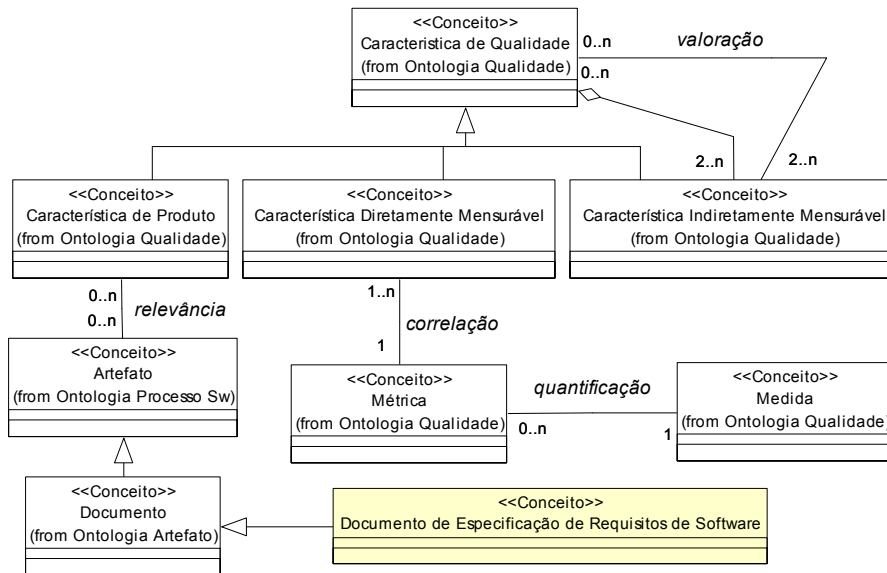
<<Conceito>>
Caracteristica de Qualidade
(from Ontologia Qualidade)

0..n
valoração
0..n

2..n
2..n

<<Conceito>>
Característica de Produto
(from Ontologia Qualidade)

<<Conceito>>
Característica Diretamente Mensurável
(from Ontologia Qualidade)

<<Conceito>>
Característica Indiretamente Mensurável
(from Ontologia Qualidade)

0..n
relevância
0..n

1..n
correlação
1

<<Conceito>>
Artefato
(from Ontologia Processo Sw)

<<Conceito>>
Métrica
(from Ontologia Qualidade)

quantificação
0..n
1

<<Conceito>>
Medida
(from Ontologia Qualidade)

<<Conceito>>
Documento
(from Ontologia Artefato)

<<Conceito>>
Documento de Especificação de Requisitos de Software